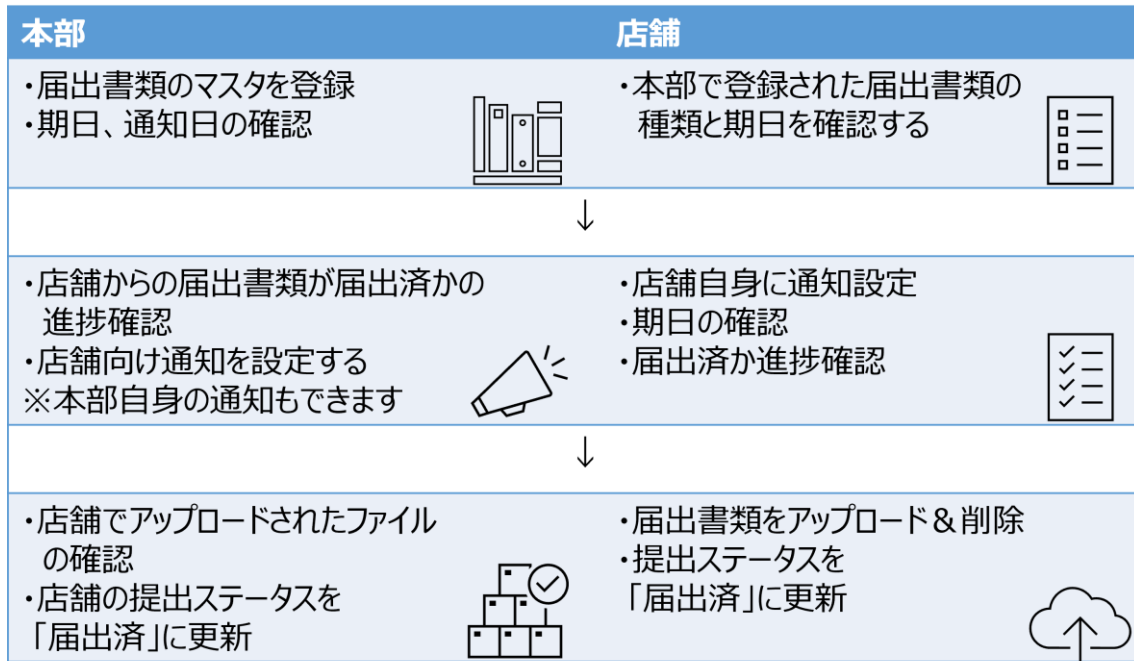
| 本部 | 店舗 |
|---|---|
| ・届出書類のマスタを登録<br>・期日、通知日の確認 | ・本部で登録された届出書類の種類と期日を確認する |
| ↓ | |
| ・店舗からの届出書類が届出済かの進捗確認<br>・店舗向け通知を設定する<br>※本部自身の通知もできます | ・店舗自身に通知設定<br>・期日の確認<br>・届出済か進捗確認 |
| ↓ | |
| ・店舗でアップロードされたファイルの確認<br>・店舗の提出ステータスを「届出済」に更新 | ・届出書類をアップロード＆削除<br>・提出ステータスを「届出済」に更新 |